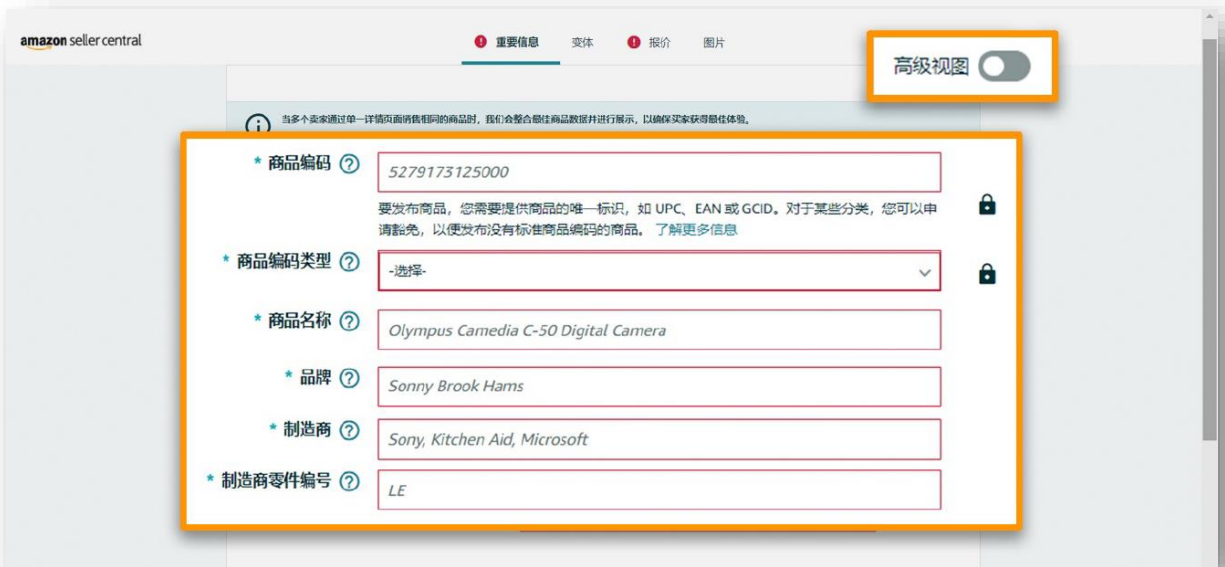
amazon seller central

重要信息 变体 报价 图片

高级视图

当多个卖家通过单一详情页面销售相同的商品时，我们会整合最佳商品数据并进行展示，以确保买家获得最佳体验。

* 商品编码 ?
5279173125000
要发布商品，您需要提供商品的唯一标识，如 UPC、EAN 或 GCID。对于某些分类，您可以申请豁免，以便发布没有标准商品编码的商品。了解更多信息

* 商品编码类型 ?
-选择-

* 商品名称 ?
Olympus Camedia C-50 Digital Camera

* 品牌 ?
Sonny Brook Hams

* 制造商 ?
Sony, Kitchen Aid, Microsoft

* 制造商零件编号 ?
LE